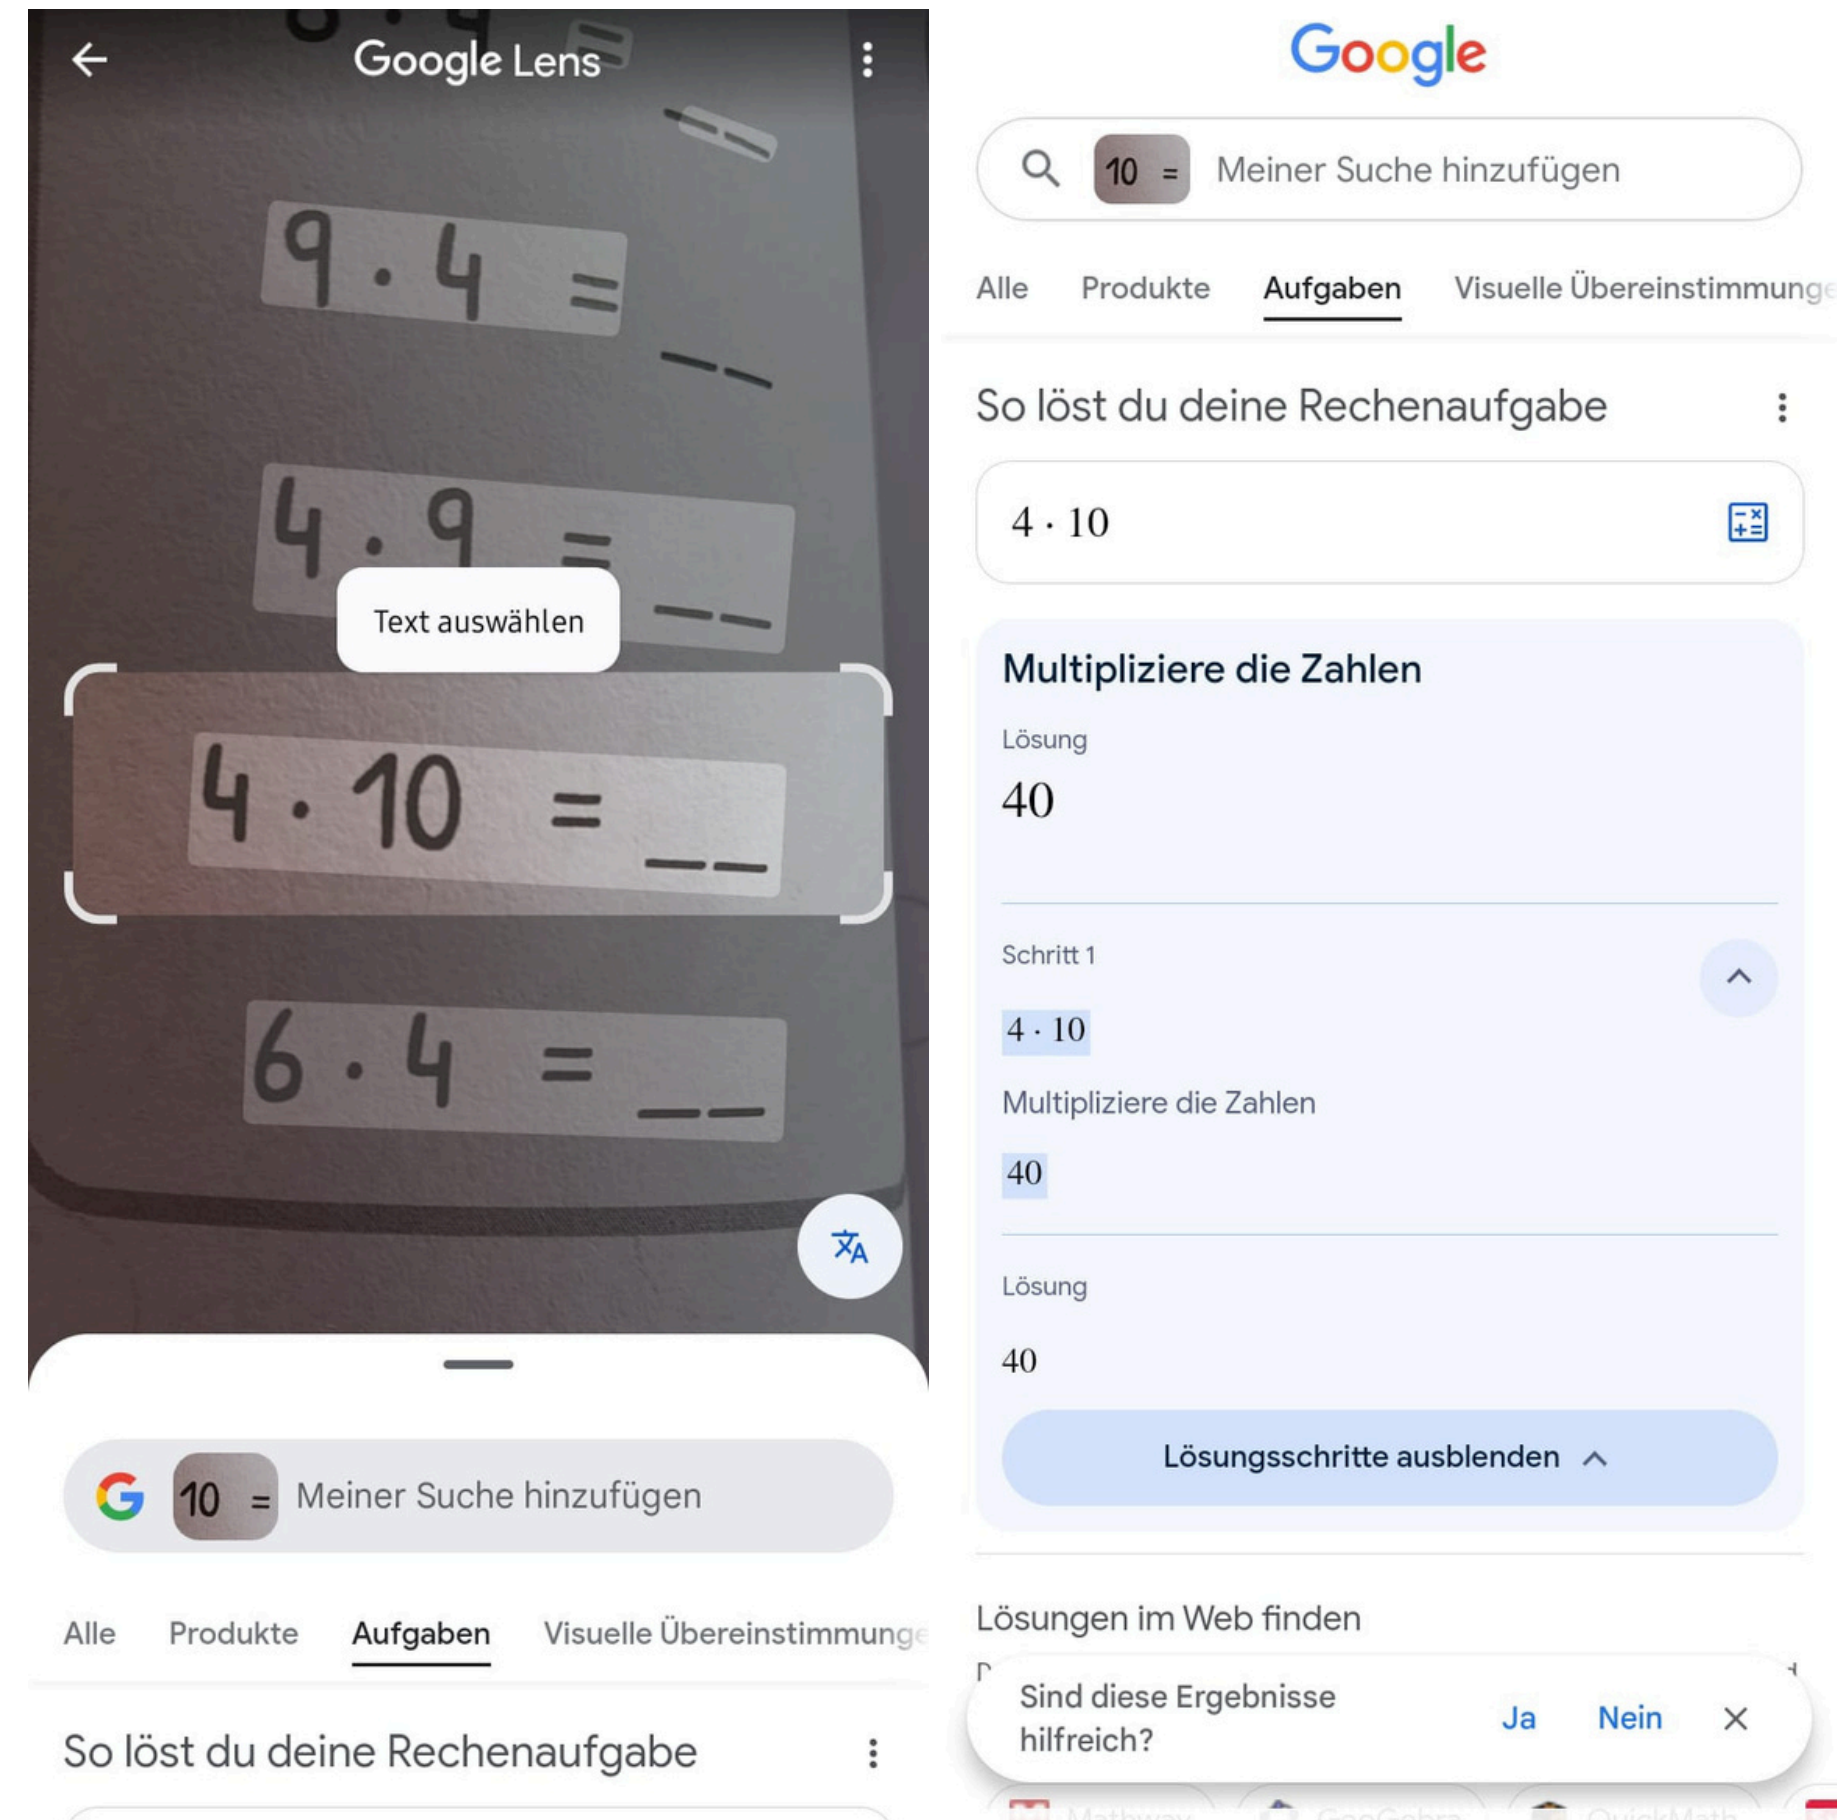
Google Lens

$9 \cdot 4 =$ __

$4 \cdot 9 =$ __

Text auswählen

$4 \cdot 10 =$ __

$6 \cdot 4 =$ __

10 = Meiner Suche hinzufügen

Alle Produkte Aufgaben Visuelle Übereinstimmunge

So löst du deine Rechenaufgabe

Google

10 = Meiner Suche hinzufügen

Alle Produkte Aufgaben Visuelle Übereinstimmunge

So löst du deine Rechenaufgabe

$4 \cdot 10$

Multipliziere die Zahlen

Lösung

40

Schritt 1

$4 \cdot 10$

Multipliziere die Zahlen

40

Lösung

40

Lösungsschritte ausblenden

Lösungen im Web finden

Sind diese Ergebnisse hilfreich? Ja Nein